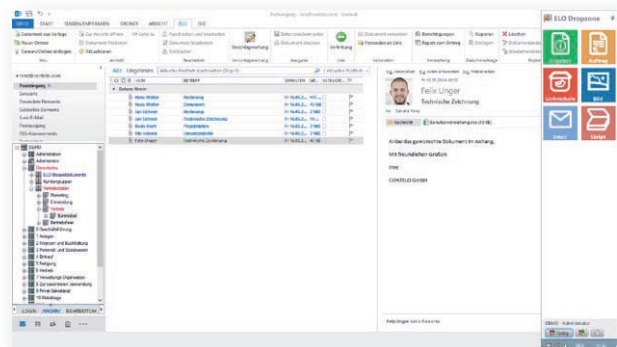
Posteingang - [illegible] - Outlook

DATEI START SENDEN/EMPFANGEN ORDNER ANSICHT ELO ELO

ELO Dropzone

Felix Unger
Technische Zeichnung

Anbei das gewünschte Dokument im Anhang.

Mit freundlichen Grüßen

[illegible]

CONTELO GMBH

Posteingang

Gesendete Elemente

Gelöschte Elemente

Junk-E-Mail

Postausgang

RSS-Abonnements

Administration

ELO Basisdokumente

Kundengruppen

Vertrieb

Bestellung

Marketing

Einkauf

Personal

Buchhaltung

Verwaltung

Geschäftsleitung

Felix Unger

Technische Zeichnung

Enterprise

Auftrag

Unterschrift

Bild

Email

Skript